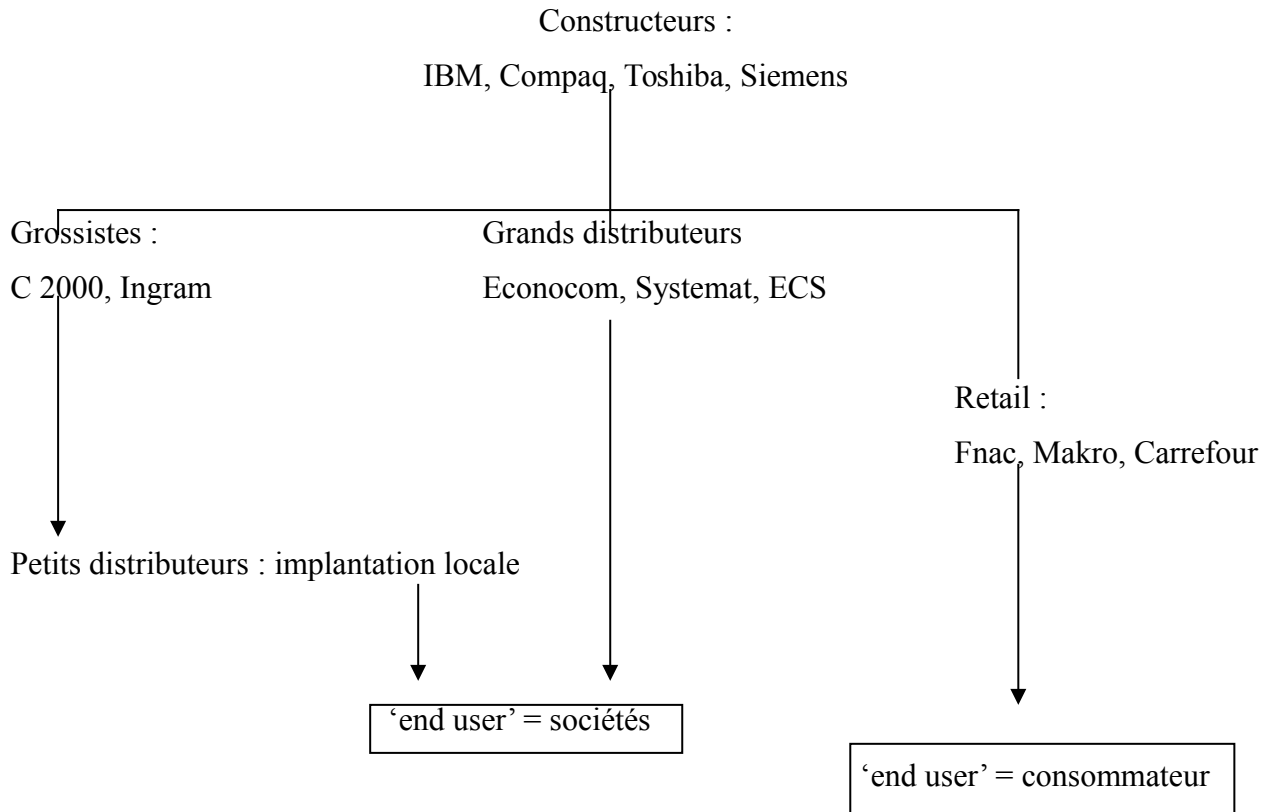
Constructeurs :

IBM, Compaq, Toshiba, Siemens

Grossistes :

C 2000, Ingram

Grands distributeurs

Econocom, Systemat, ECS

Retail :

Fnac, Makro, Carrefour

Petits distributeurs : implantation locale

'end user' = sociétés

'end user' = consommateur